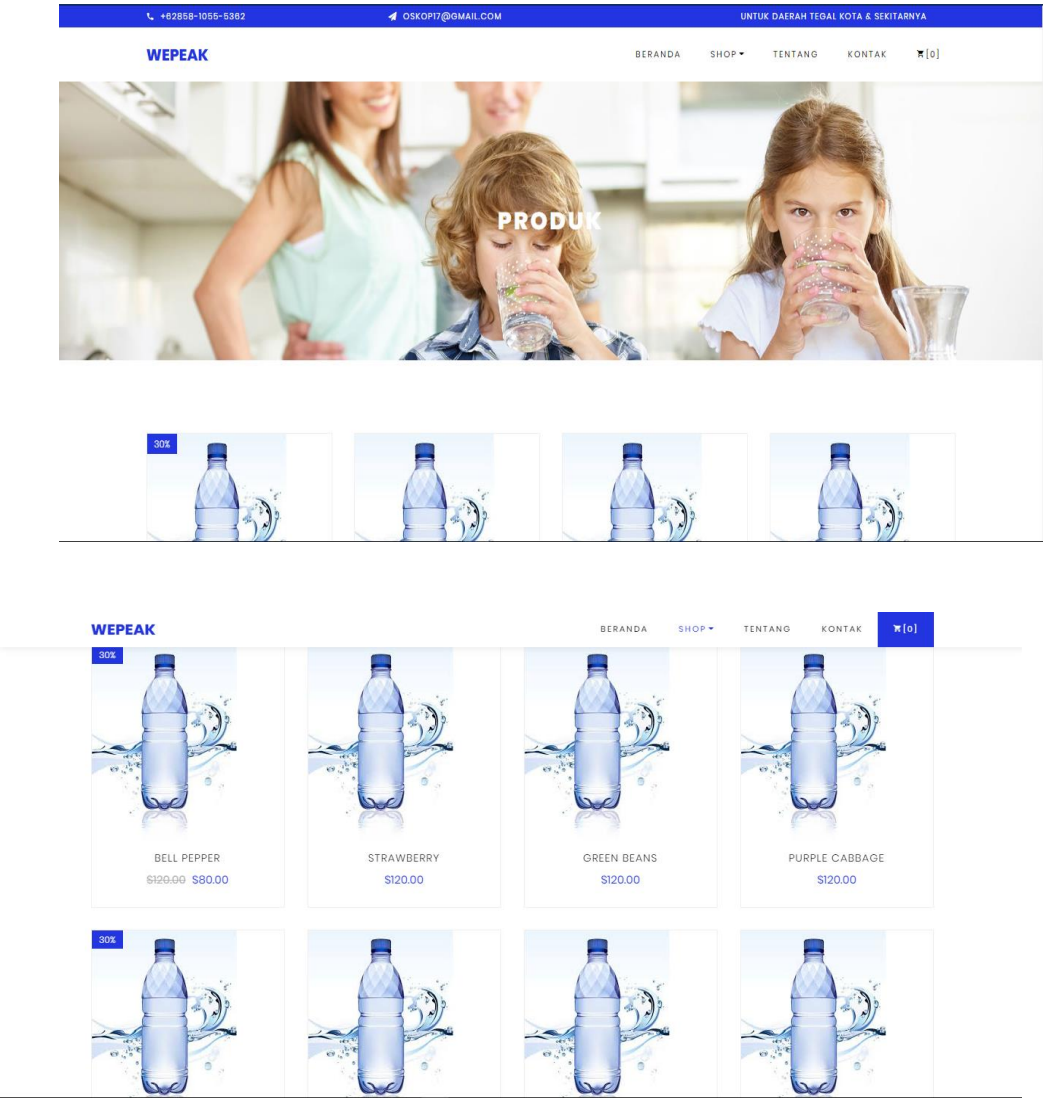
+62858-1055-5362
OSKOP17@GMAIL.COM
UNTUK DAERAH TEGAL KOTA & SEKITARNYA

WEPEAK

BERANDA SHOP TENTANG KONTAK [0]

PRODUK

30%

WEPEAK

BERANDA SHOP TENTANG KONTAK [0]

30%

BELL PEPPER
~~$120.00~~ $80.00

STRAWBERRY
$120.00

GREEN BEANS
$120.00

PURPLE CABBAGE
$120.00

30%